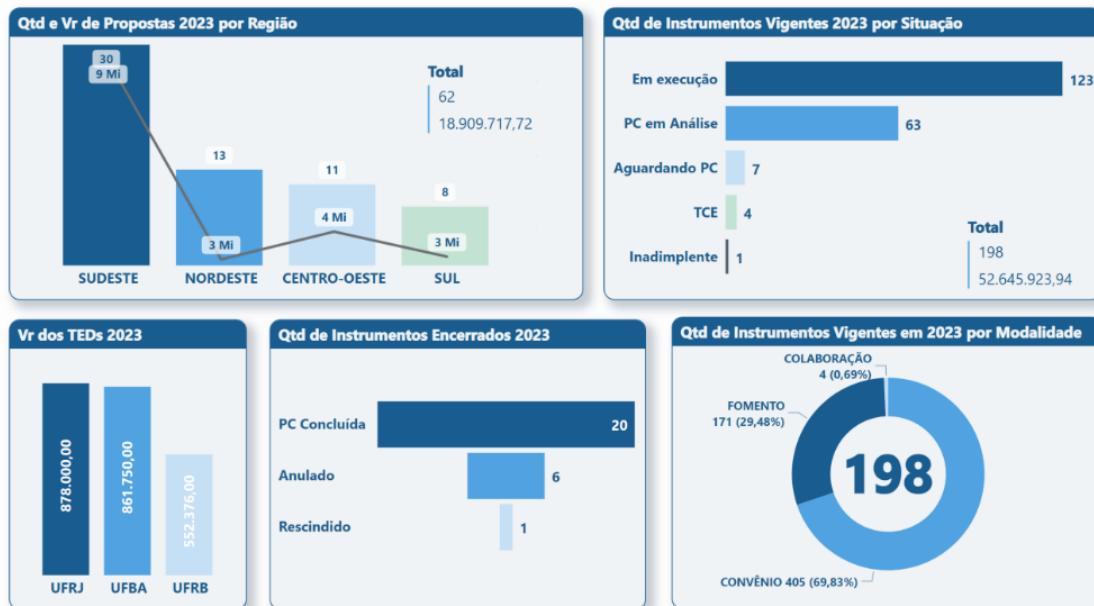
Qtd e Vr de Propostas 2023 por Região

30
9 Mi

13

11

8

4 Mi

3 Mi

3 Mi

SUDESTE
NORDESTE
CENTRO-OESTE
SUL

Total
62
18.909.717,72

Qtd de Instrumentos Vigentes 2023 por Situação

Em execução 123
PC em Análise 63
Aguardando PC 7
TCE 4
Inadimplente 1

Total
198
52.645.923,94

Vr dos TEDs 2023

878.000,00
861.750,00
552.376,00

UFRJ
UFBA
UFRB

Qtd de Instrumentos Encerrados 2023

PC Concluída 20
Anulado 6
Rescindido 1

Qtd de Instrumentos Vigentes em 2023 por Modalidade

COLABORAÇÃO
4 (0,69%)

FOMENTO
171 (29,48%)

198

CONVÊNIO 405 (69,83%)